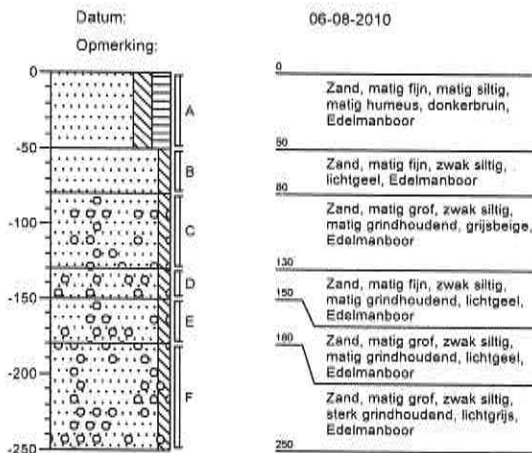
Datum:

06-08-2010

Opmerking:

0

-50

-100

-150

-200

-250

A

B

C

D

E

F

0

Zand, matig fijn, matig siltig, matig humeus, donkerbruin, Edelmanboor

50

Zand, matig fijn, zwak siltig, lichtgeel, Edelmanboor

80

Zand, matig grof, zwak siltig, matig grindhoudend, grijsbeige, Edelmanboor

130

150

Zand, matig fijn, zwak siltig, matig grindhoudend, lichtgeel, Edelmanboor

180

Zand, matig grof, zwak siltig, matig grindhoudend, lichtgeel, Edelmanboor

Zand, matig grof, zwak siltig, sterk grindhoudend, lichtgrijs, Edelmanboor

250